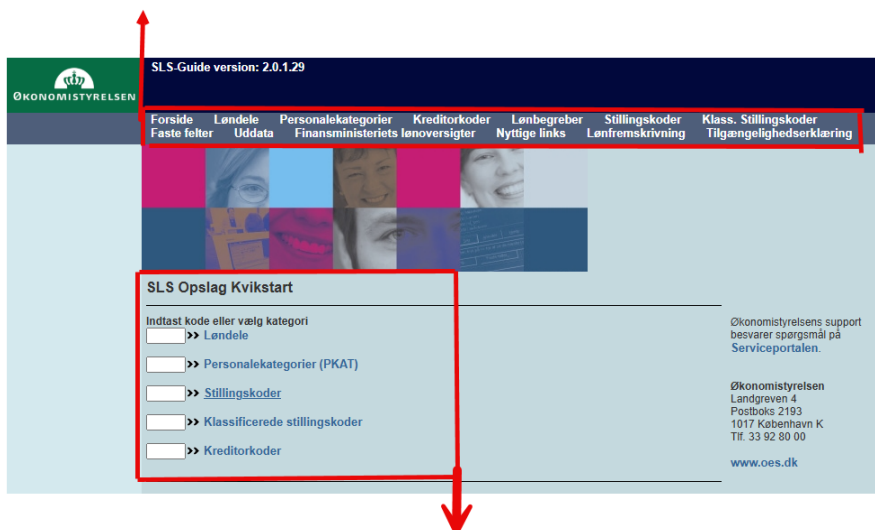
ØKONOMISTYRELSEN

SLS-Guide version: 2.0.1.29

Forside Løndele Personalekategorier Kreditorkoder Lønbegreber Stillingskoder Klass. Stillingskoder
Faste felter Uddata Finansministeriets lønoversigter Nyttige links Lønfremskrivning Tilgængelighedserklæring

SLS Opslag Kvikstart

Indtast kode eller vælg kategori

>> Løndele

>> Personalekategorier (PKAT)

>> Stillingskoder

>> Klassificerede stillingskoder

>> Kreditorkoder

Økonomistyrelsens support besvarer spørgsmål på Serviceportalen.

Økonomistyrelsen
Landgreven 4
Postboks 2193
1017 København K
Tlf. 33 92 80 00

www.oes.dk